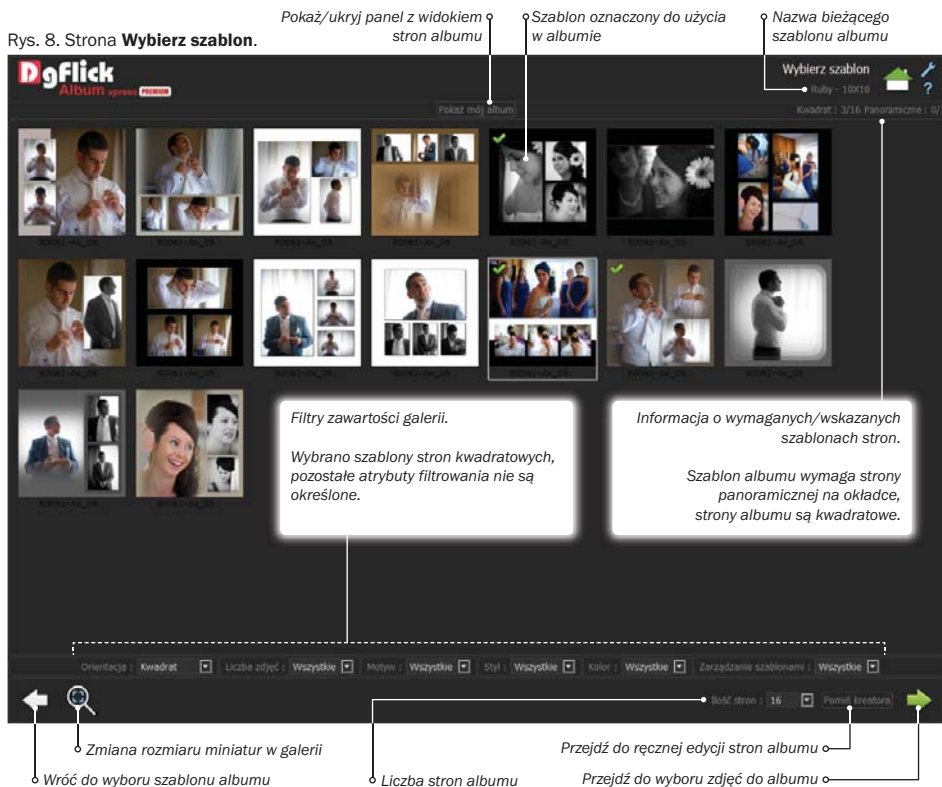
Rys. 8. Strona **Wybierz szablon**.

Pokaż/ukryj panel z widokiem stron albumu

Szablon oznaczony do użycia w albumie

Nazwa bieżącego szablonu albumu

DgFlick Album xpress PREMIUM

Wybierz szablon

Ruby - 10X10

Pokaż mój album

Kwadrat : 3/16 Panoramiczne : 0/

Filtry zawartości galerii.

Wybrano szablony stron kwadratowych, pozostałe atrybuty filtrowania nie są określone.

Informacja o wymaganych/wskazanych szablonach stron.

Szablon albumu wymaga strony panoramicznej na okładce, strony albumu są kwadratowe.

Orientacja : Kwadrat Liczba zdjęć : Wszystkie Motyw : Wszystkie Styl : Wszystkie Kolor : Wszystkie Zarządzanie szablonami : Wszystkie

Ilość stron : 16 Pomiń kreatora

Zmiana rozmiaru miniatur w galerii

Przejdź do ręcznej edycji stron albumu

Wróć do wyboru szablonu albumu

Liczba stron albumu

Przejdź do wyboru zdjęć do albumu